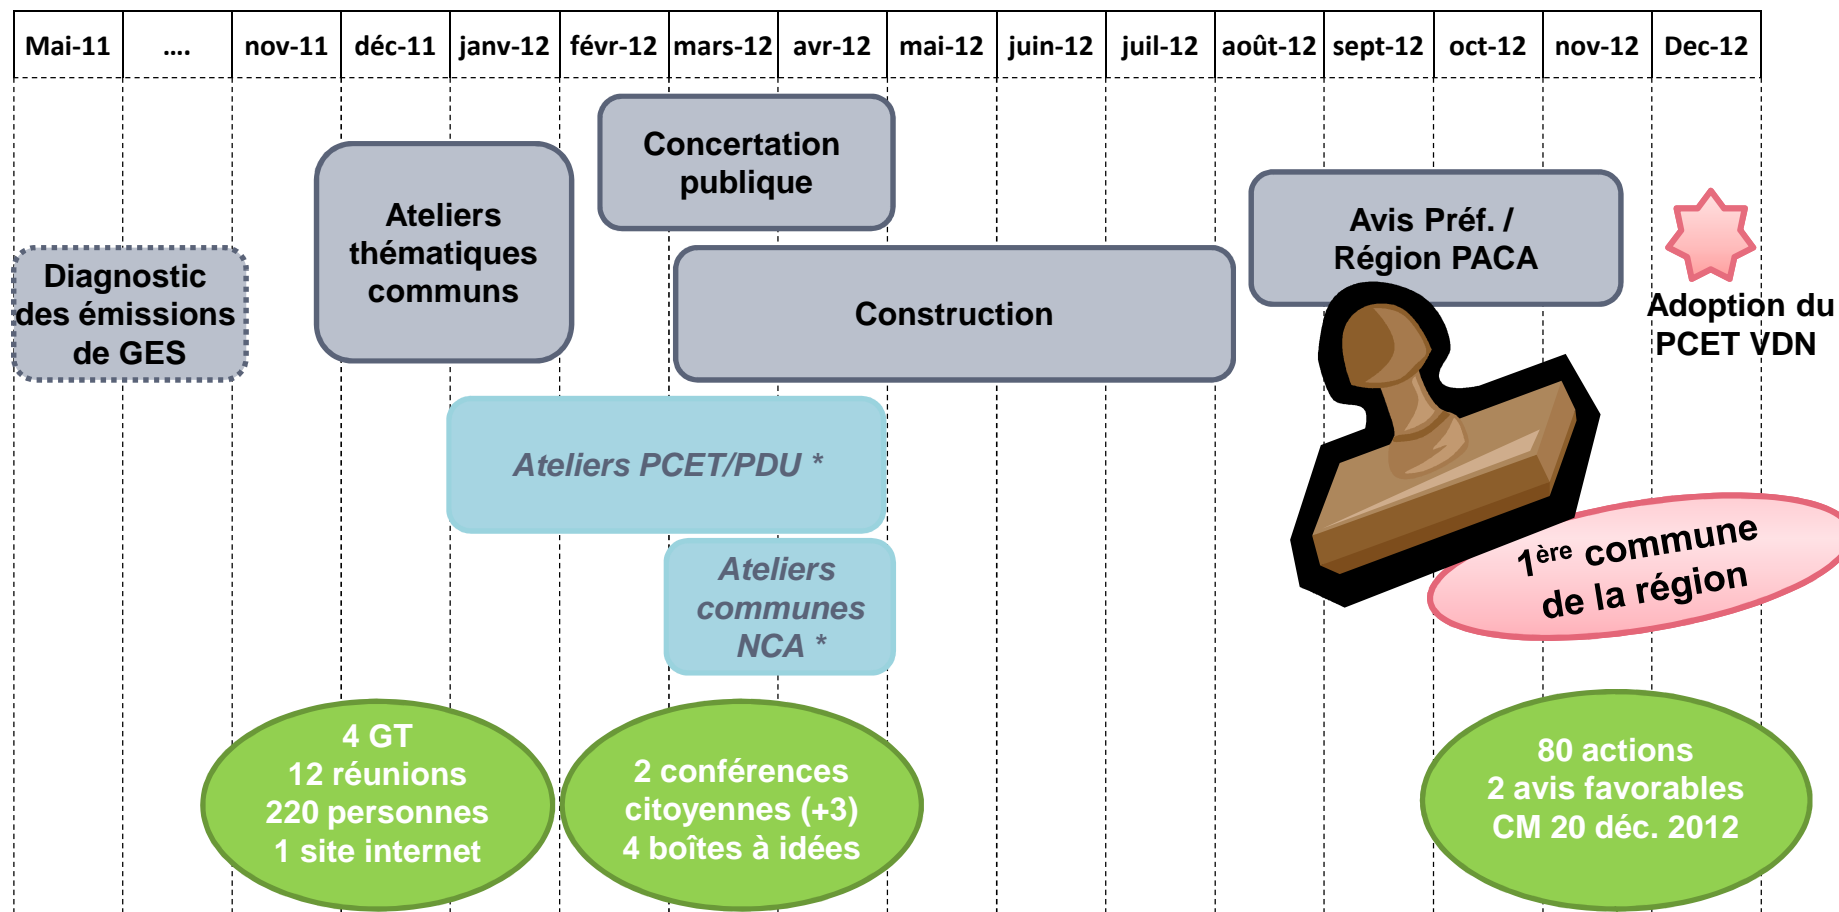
| Mai-11 | .... | nov-11 | déc-11 | janv-12 | févr-12 | mars-12 | avr-12 | mai-12 | juin-12 | juil-12 | août-12 | sept-12 | oct-12 | nov-12 | Dec-12 |
|---|---|---|---|---|---|---|---|---|---|---|---|---|---|---|---|

Concertation publique

Ateliers thématiques communs

Avis Préf. / Région PACA

Diagnostic des émissions de GES

Construction

Adoption du PCET VDN

Ateliers PCET/PDU *

Ateliers communes NCA *

$1^{ère}$ commune de la région

4 GT
12 réunions
220 personnes
1 site internet

2 conférences citoyennes (+3)
4 boîtes à idées

80 actions
2 avis favorables
CM 20 déc. 2012